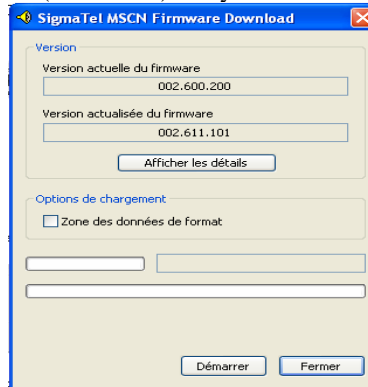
SigmaTel MSCN Firmware Download

Version

Version actuelle du firmware

002.600.200

Version actualisée du firmware

002.611.101

Afficher les détails

Options de chargement

Zone des données de format

Démarrer

Fermer